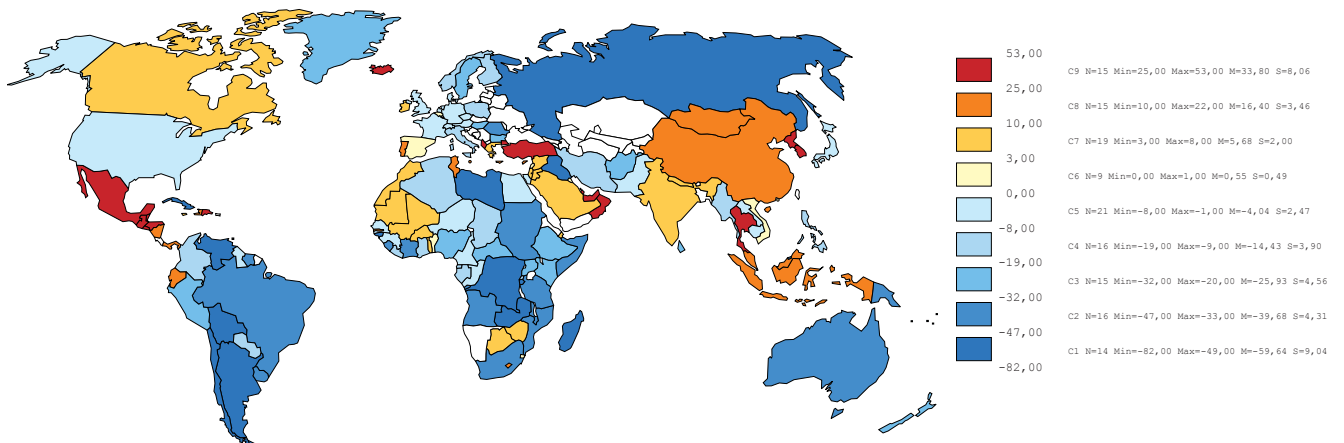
53,00
C9 N=15 Min=25,00 Max=53,00 M=33,80 S=8,06
25,00
C8 N=15 Min=10,00 Max=22,00 M=16,40 S=3,46
10,00
C7 N=19 Min=3,00 Max=8,00 M=5,68 S=2,00
3,00
C6 N=9 Min=0,00 Max=1,00 M=0,55 S=0,49
0,00
C5 N=21 Min=-8,00 Max=-1,00 M=-4,04 S=2,47
-8,00
C4 N=16 Min=-19,00 Max=-9,00 M=-14,43 S=3,90
-19,00
C3 N=15 Min=-32,00 Max=-20,00 M=-25,93 S=4,56
-32,00
C2 N=16 Min=-47,00 Max=-33,00 M=-39,68 S=4,31
-47,00
C1 N=14 Min=-82,00 Max=-49,00 M=-59,64 S=9,04
-82,00